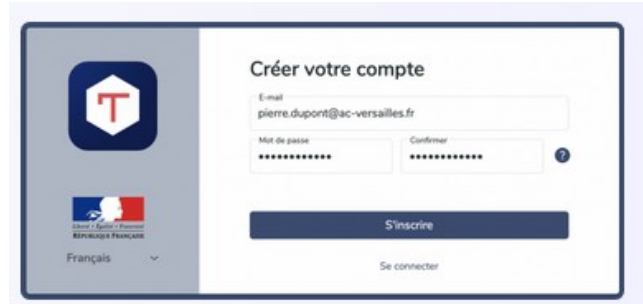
T

Liberté • Égalité • Fraternité
RÉPUBLIQUE FRANÇAISE

Français

Créer votre compte

E-mail
pierre.dupont@ac-versailles.fr

Mot de passe
••••••••••••

Confirmer
••••••••••••

?

S'inscrire

Se connecter